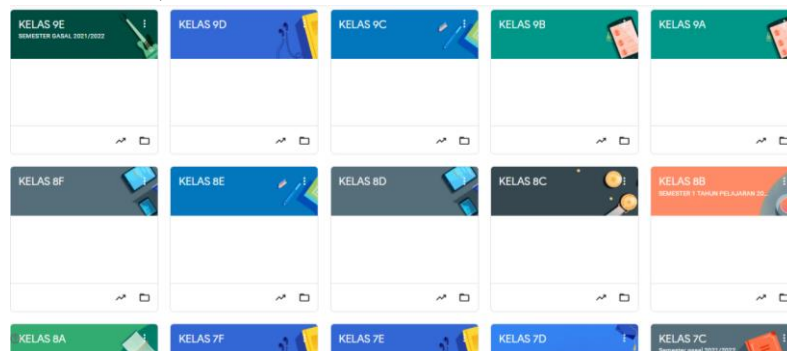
KELAS 9E
SEMESTER GASAL 2021/2022

KELAS 9D

KELAS 9C

KELAS 9B

KELAS 9A

KELAS 8F

KELAS 8E

KELAS 8D

KELAS 8C

KELAS 8B
SEMESTER 1 TAHUN PELAJARAN 20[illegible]

KELAS 8A

KELAS 7F

KELAS 7E

KELAS 7D

KELAS 7C
Semester gasal 2021/2022